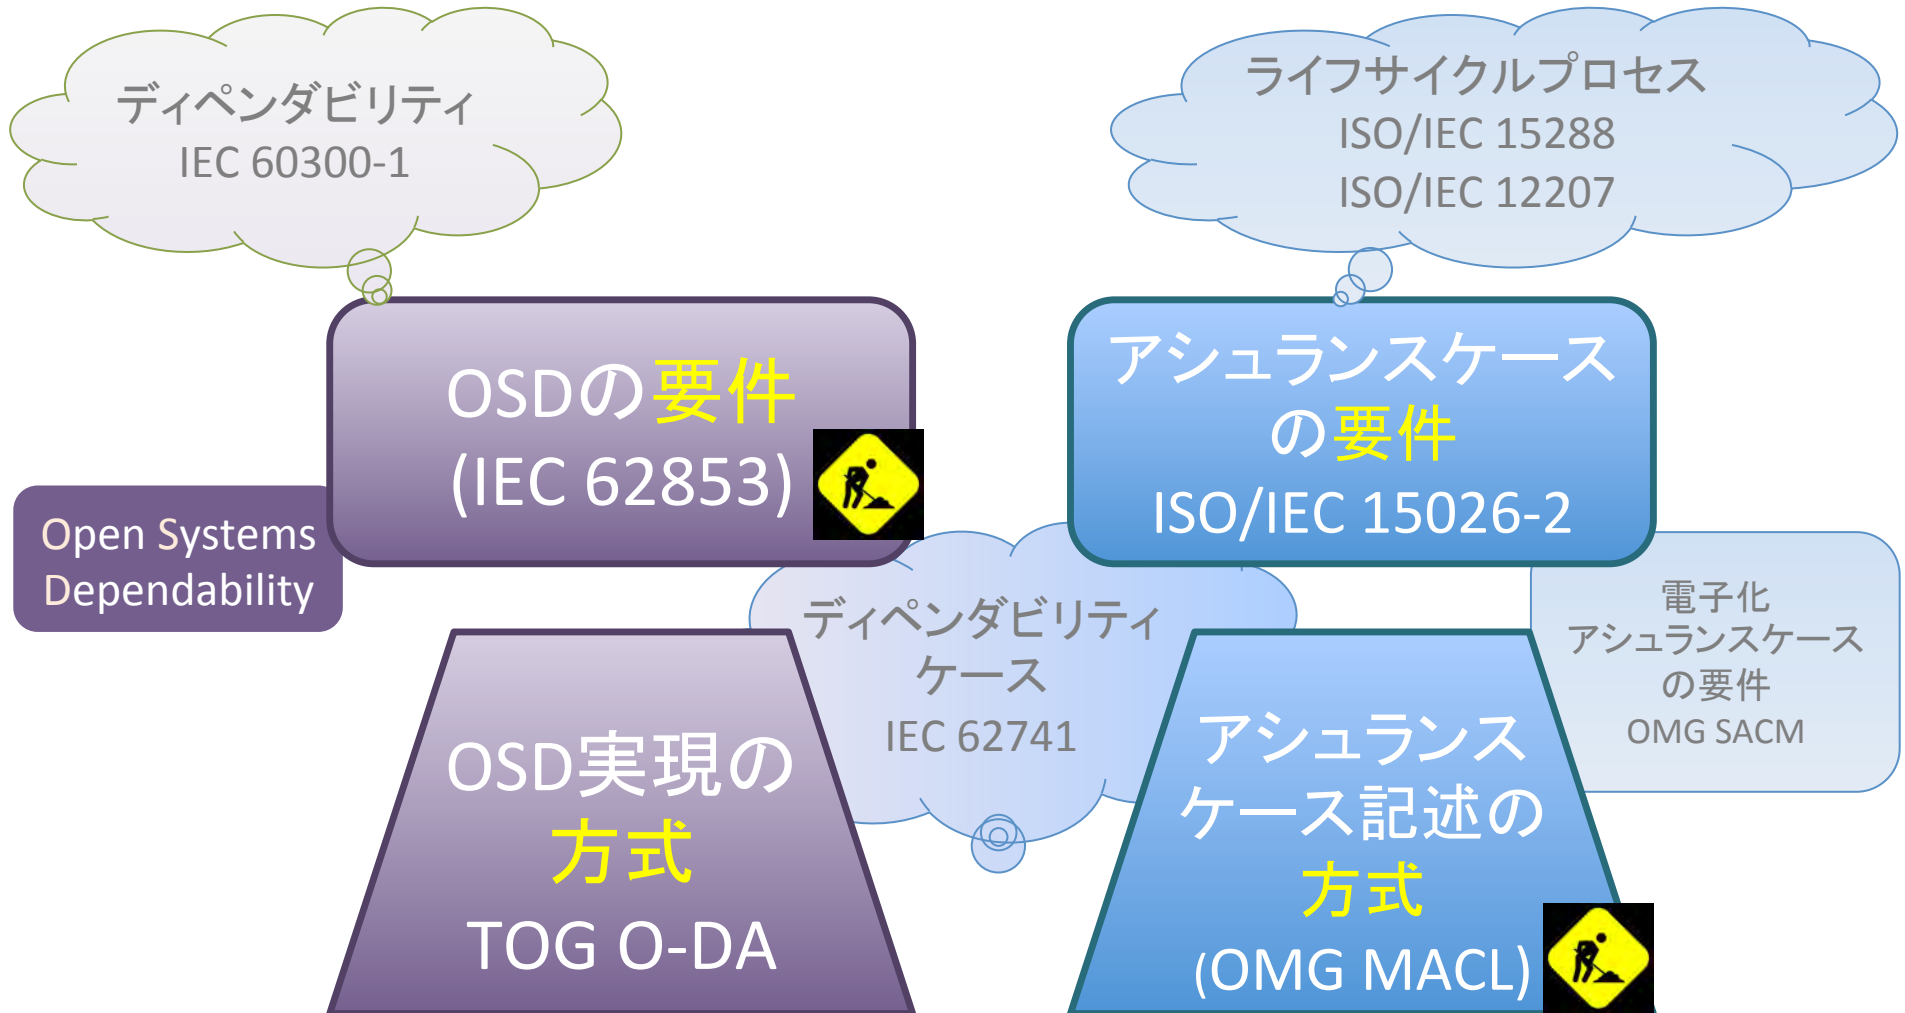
ディペンダビリティ
IEC 60300-1

ライフサイクルプロセス
ISO/IEC 15288
ISO/IEC 12207

OSDの要件
(IEC 62853)

アシュランスケース
の要件
ISO/IEC 15026-2

Open Systems
Dependability

ディペンダビリティ
ケース
IEC 62741

電子化
アシュランスケース
の要件
OMG SACM

OSD実現の
方式
TOG O-DA

アシュランス
ケース記述の
方式
(OMG MACL)